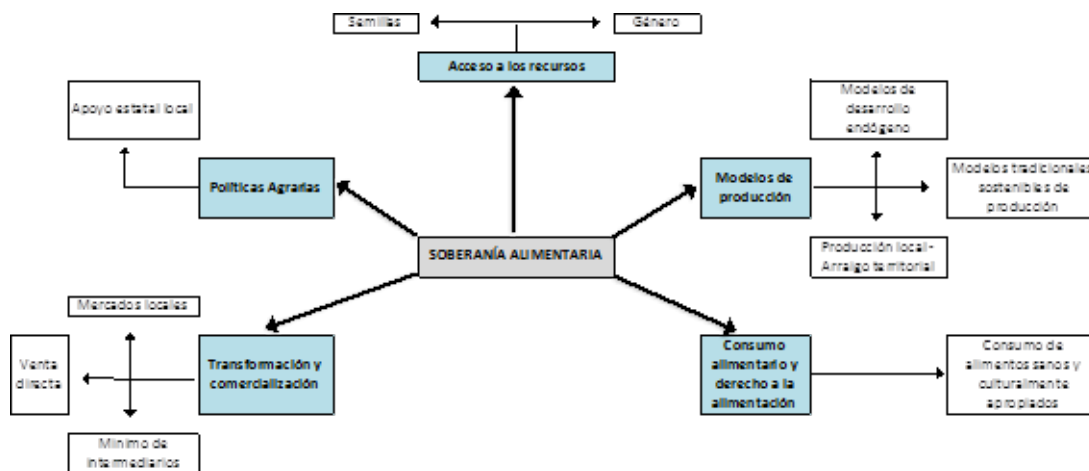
Semillas

Género

Acceso a los recursos

Apoyo estatal local

Políticas Agrarias

Modelos de desarrollo endógeno

Modelos de producción

Modelos tradicionales sostenibles de producción

Producción local - Arraigo territorial

SOBERANÍA ALIMENTARIA

Mercados locales

Venta directa

Transformación y comercialización

Mínimo de intermediarios

Consumo alimentario y derecho a la alimentación

Consumo de alimentos sanos y culturalmente apropiados